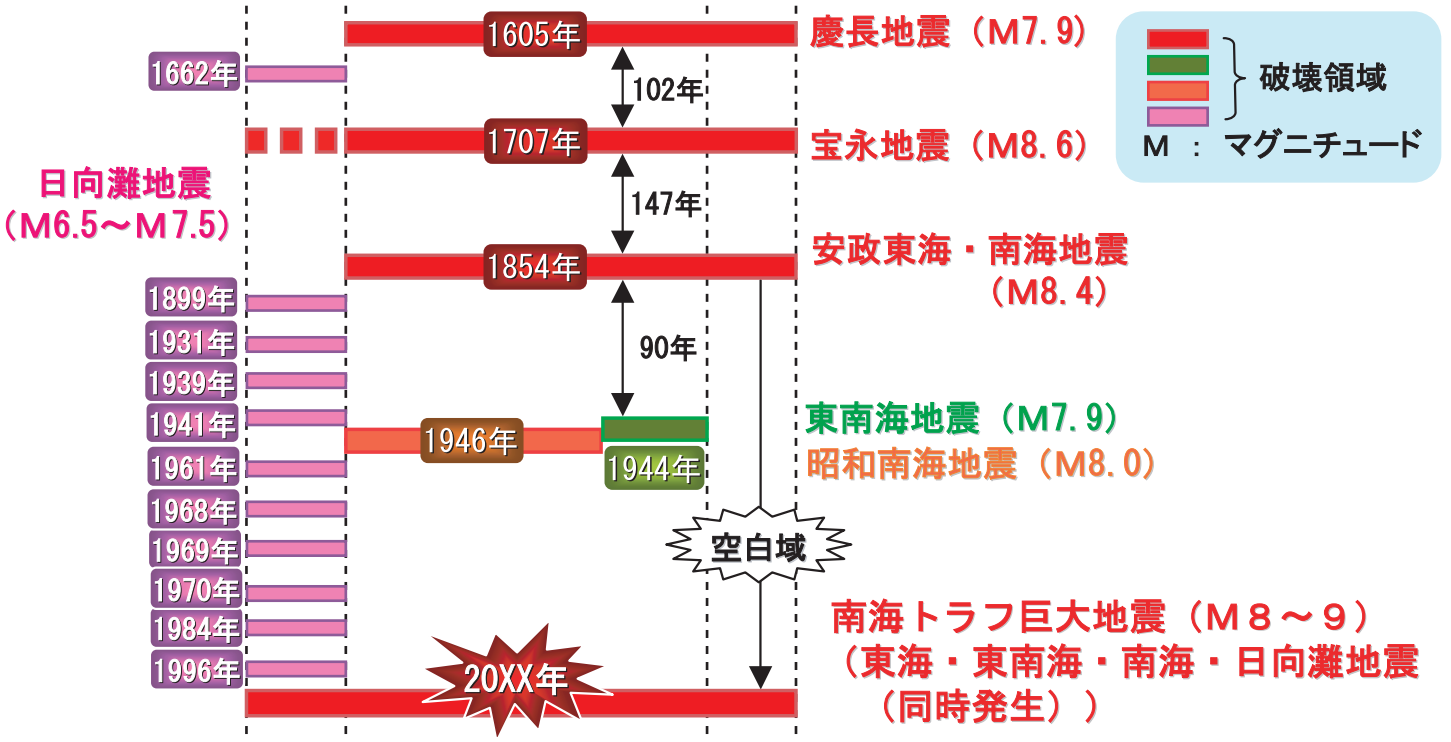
1605年
慶長地震（M7.9）
1662年
102年
1707年
宝永地震（M8.6）
破壊領域
M ： マグニチュード
日向灘地震
（M6.5～M7.5）
147年
1854年
安政東海・南海地震
（M8.4）
1899年
1931年
1939年
90年
1941年
1946年
東南海地震（M7.9）
1944年
昭和南海地震（M8.0）
1961年
1968年
空白域
1969年
1970年
南海トラフ巨大地震（M８～９）
1984年
（東海・東南海・南海・日向灘地震
1996年
20XX年
（同時発生））